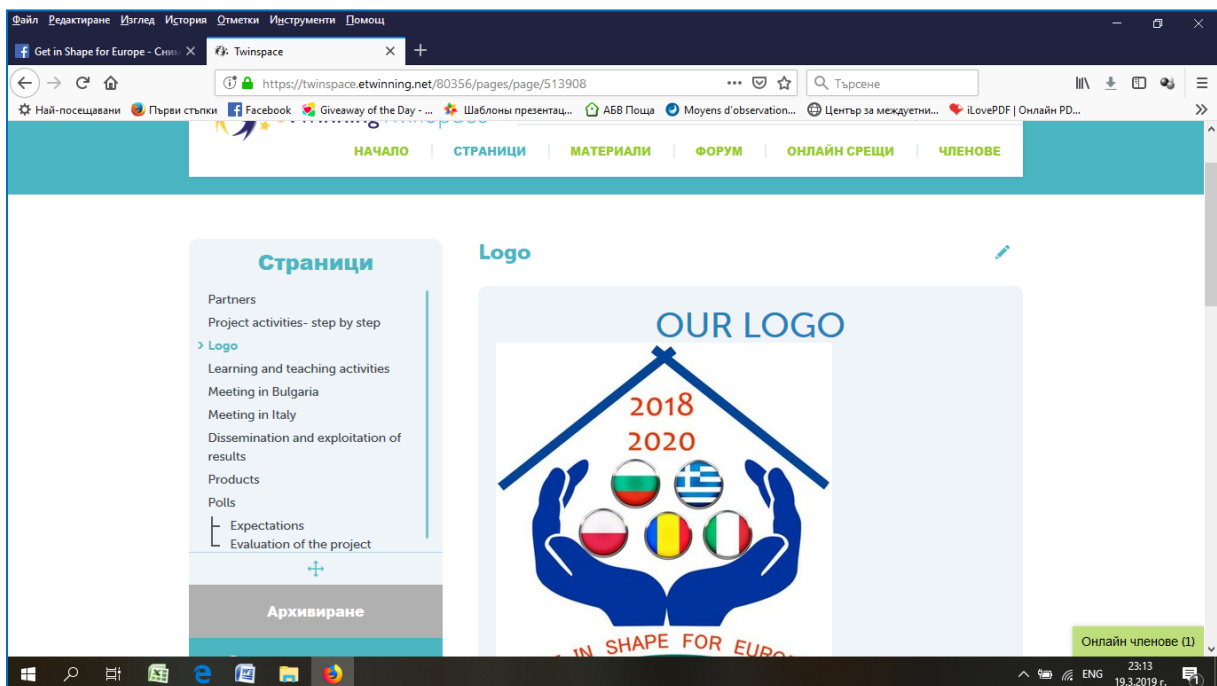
Файл Редактиране Изглед История Отметки Инструменти Помощ

Get in Shape for Europe - Сни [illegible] ×
Twinspace ×
+

https://twinspace.etwinning.net/80356/pages/page/513908
••• Търсене
ENG

Най-посещавани Първи стъпки Facebook Giveaway of the Day - ... Шаблоны презентац... АБВ Поща Moyens d'observation... Център за международни... iLovePDF | Онлайн PD...

eTwinning twinspace

НАЧАЛО | СТРАНИЦИ | МАТЕРИАЛИ | ФОРУМ | ОНЛАЙН СРЕЩИ | ЧЛЕНОВЕ

Страници

Partners
Project activities- step by step
› Logo
Learning and teaching activities
Meeting in Bulgaria
Meeting in Italy
Dissemination and exploitation of results
Products
Polls
Expectations
Evaluation of the project

Архивиране

Logo

OUR LOGO

2018
2020

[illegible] IN SHAPE FOR EURO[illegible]

Онлайн членове (1)

ENG 23:13 19.3.2019 г.